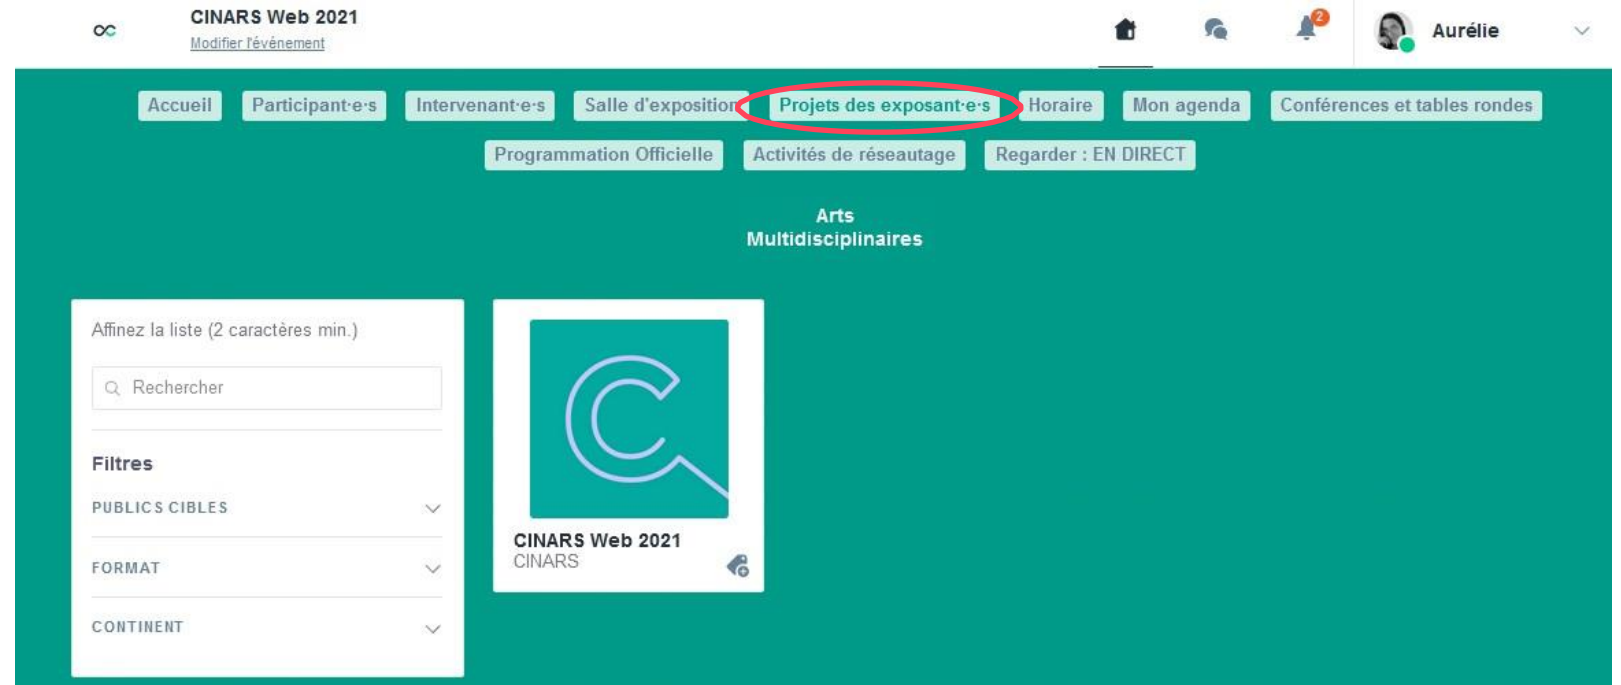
CINARS Web 2021
Modifier l'événement

2

Aurélie

Accueil Participant·e·s Intervenant·e·s Salle d'exposition Projets des exposant·e·s Horaire Mon agenda Conférences et tables rondes
Programmation Officielle Activités de réseautage Regarder : EN DIRECT

Arts
Multidisciplinaires

Affinez la liste (2 caractères min.)

Rechercher

Filtres

PUBLICS CIBLES

FORMAT

CONTINENT

CINARS Web 2021
CINARS